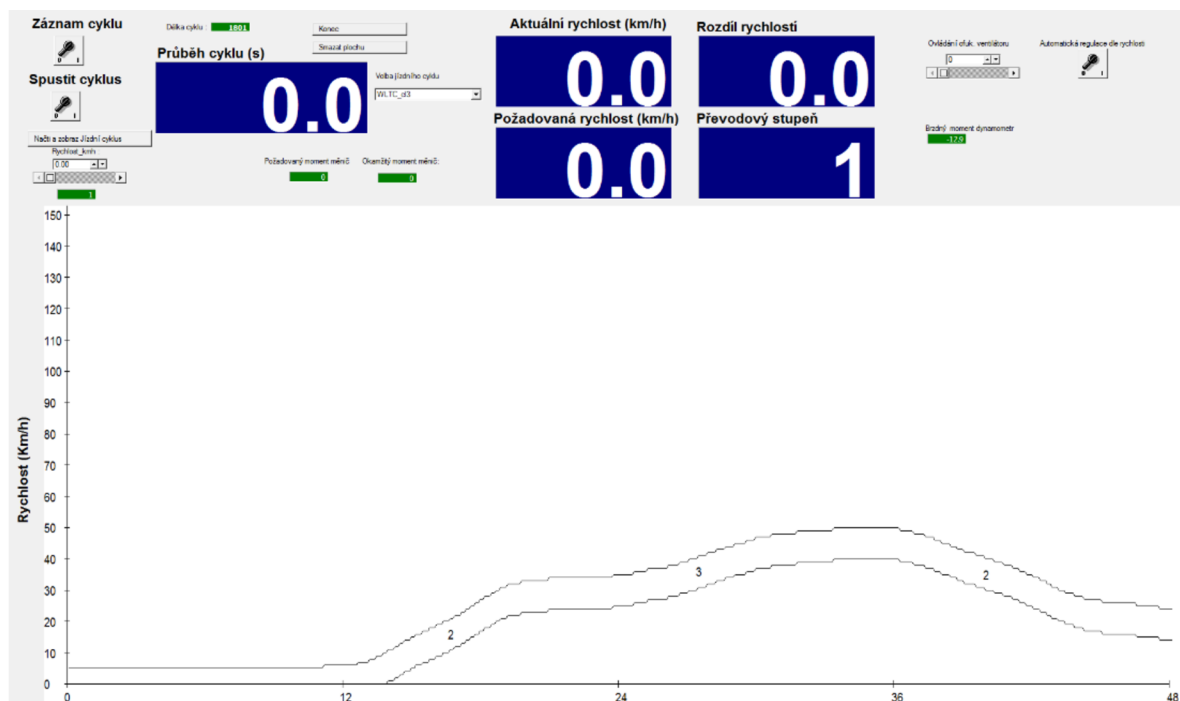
Záznam cyklu

O I

Spustit cyklus

O I

Načti a zobraz jízdní cyklus

Rychlost_km/h

0.00

1

Délka cyklu : 1801

Průběh cyklu (s)

0.0

Konec

Smazat plochu

Volba jízdního cyklu

WLTC_cl3

Požadovaný moment měniči 0

Okamžitý moment měniči: 0

Aktuální rychlost (km/h)

0.0

Požadovaná rychlost (km/h)

0.0

Rozdíl rychlosti

0.0

Převodový stupeň

1

Ovládání chlaz. ventilátoru

0

Brzdný moment dynamometr

-17.9

Automatická regulace dle rychlosti

O I

Rychlost (Km/h)

150
140
130
120
110
100
90
80
70
60
50
40
30
20
10
0

2

3

2

0
12
24
36
48